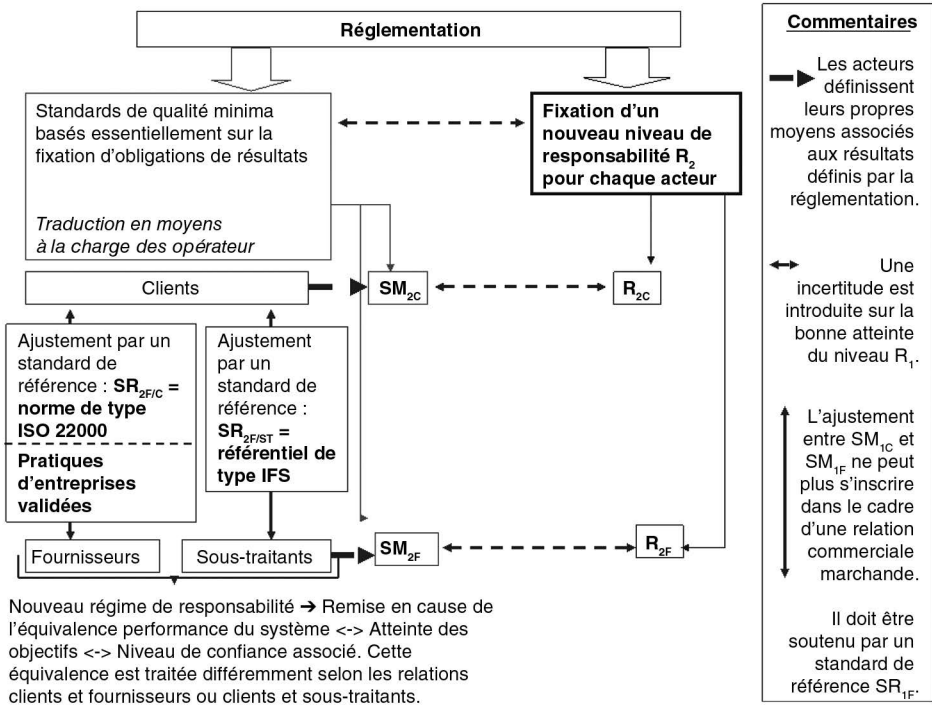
Réglementation

Standards de qualité minima basés essentiellement sur la fixation d'obligations de résultats

*Traduction en moyens à la charge des opérateur*

**Fixation d'un nouveau niveau de responsabilité $R_2$ pour chaque acteur**

Clients

$SM_{2C}$

$R_{2C}$

Ajustement par un standard de référence : **$SR_{2F/C}$ = norme de type ISO 22000**

**Pratiques d'entreprises validées**

Ajustement par un standard de référence : **$SR_{2F/ST}$ = référentiel de type IFS**

Fournisseurs

Sous-traitants

$SM_{2F}$

$R_{2F}$

Nouveau régime de responsabilité ➔ Remise en cause de l'équivalence performance du système <-> Atteinte des objectifs <-> Niveau de confiance associé. Cette équivalence est traitée différemment selon les relations clients et fournisseurs ou clients et sous-traitants.

**Commentaires**

Les acteurs définissent leurs propres moyens associés aux résultats définis par la réglementation.

Une incertitude est introduite sur la bonne atteinte du niveau $R_1$.

L'ajustement entre $SM_{1C}$ et $SM_{1F}$ ne peut plus s'inscrire dans le cadre d'une relation commerciale marchande.

Il doit être soutenu par un standard de référence $SR_{1F}$.